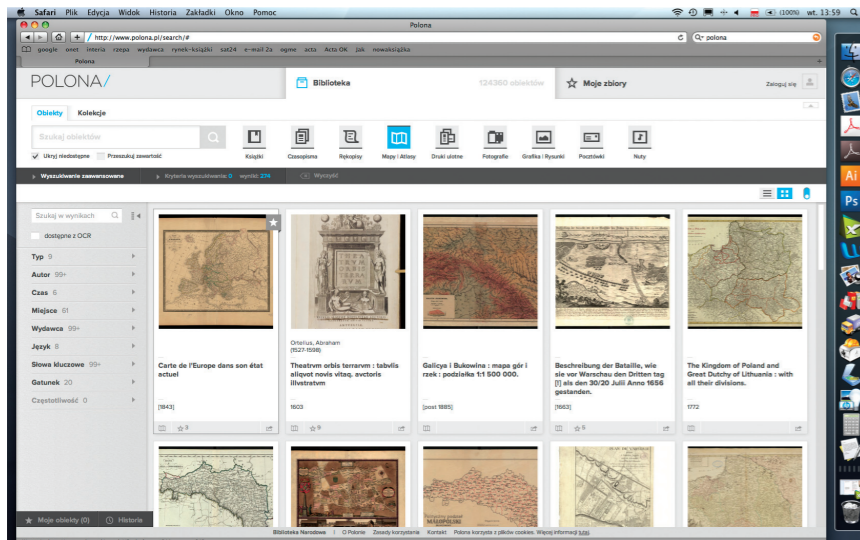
Safari Plik Edycja Widok Historia Zakładki Okno Pomoc
(100%) wt. 13:59
Polona
http://www.polona.pl/search/#
polona
google onet interia rzepa wydawca rynek-książki sat24 e-mail 2a ogme acta Acta OK Jak nowaksiążka
Polona

POLONA/
Biblioteka
124360 obiektów
Moje zbiory
Zaloguj się

Obiekty Kolekcje
Szukaj obiektów
Ukryj niedostępne
Przeszukuj zawartość
Książki Czasopisma Rękopisy Mapy i Atlasy Druki ulotne Fotografie Grafika i Rysunki Pocztówki Nuty

Wyszukiwanie zaawansowane
Kryteria wyszukiwania: 0 wyniki: 274
Wyczyść

Szukaj w wynikach
dostępne z OCR
Typ 9
Autor 99+
Czas 6
Miejsce 61
Wydawca 99+
Język 8
Słowa kluczowe 99+
Gatunek 20
Częstotliwość 0

Carte de l'Europe dans son état actuel
[1843]

Ortelius, Abraham (1527-1598)
Theatrvm orbis terrarvm : tabvlis aliqvot novis vitaq. avctoris illvstratvm
1603

Galicya i Bukowina : mapa gór i rzek : podziałka 1:1 500 000.
[post 1885]

Beschreibung der Bataille, wie sie vor Warschau den Dritten tag [!] als den 30/20 Julii Anno 1656 gestanden.
[1663]

The Kingdom of Poland and Great Dutchy of Lithuania : with all their divisions.
1772

Moje obiekty (0) Historie

Biblioteka Narodowa | O Polonie | Zasady korzystania | Kontakt | Polona korzysta z plików cookies. Więcej informacji tutaj.